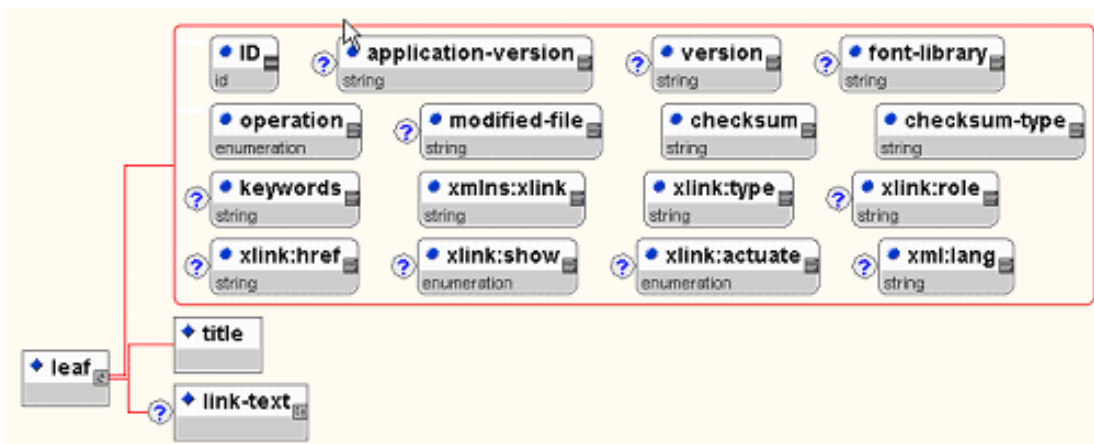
ID
id

?
application-version
string

?
version
string

?
font-library
string

operation
enumeration

?
modified-file
string

checksum
string

checksum-type
string

?
keywords
string

xmlns:xlink
string

xlink:type
string

?
xlink:role
string

?
xlink:href
string

?
xlink:show
enumeration

?
xlink:actuate
enumeration

?
xml:lang
string

leaf

title

?
link-text